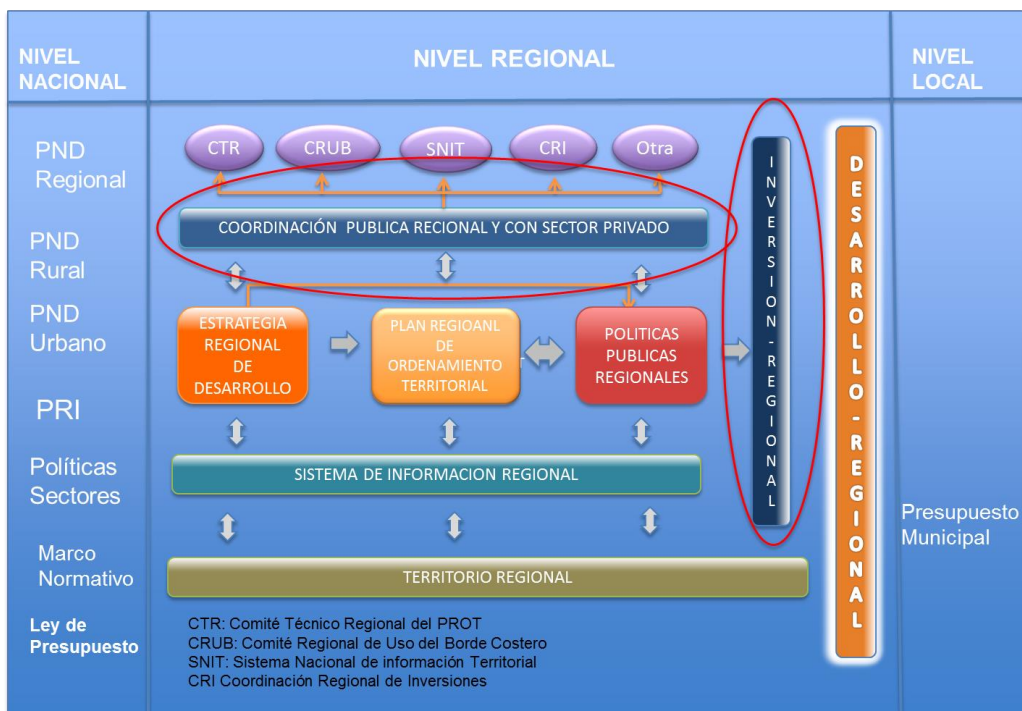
NIVEL NACIONAL

PND Regional

PND Rural

PND Urbano

PRI

Políticas Sectores

Marco Normativo

Ley de Presupuesto

NIVEL REGIONAL

CTR

CRUB

SNIT

CRI

Otra

COORDINACIÓN PUBLICA RECIONAL Y CON SECTOR PRIVADO

ESTRATEGIA REGIONAL DE DESARROLLO

PLAN REGIOANL DE ORDENAMIENTO TERRITORIAL

POLITICAS PUBLICAS REGIONALES

SISTEMA DE INFORMACION REGIONAL

TERRITORIO REGIONAL

CTR: Comité Técnico Regional del PROT
CRUB: Comité Regional de Uso del Borde Costero
SNIT: Sistema Nacional de información Territorial
CRI Coordinación Regional de Inversiones

INVERSION-REGIONAL

DESARROLLO-REGIONAL

NIVEL LOCAL

Presupuesto Municipal